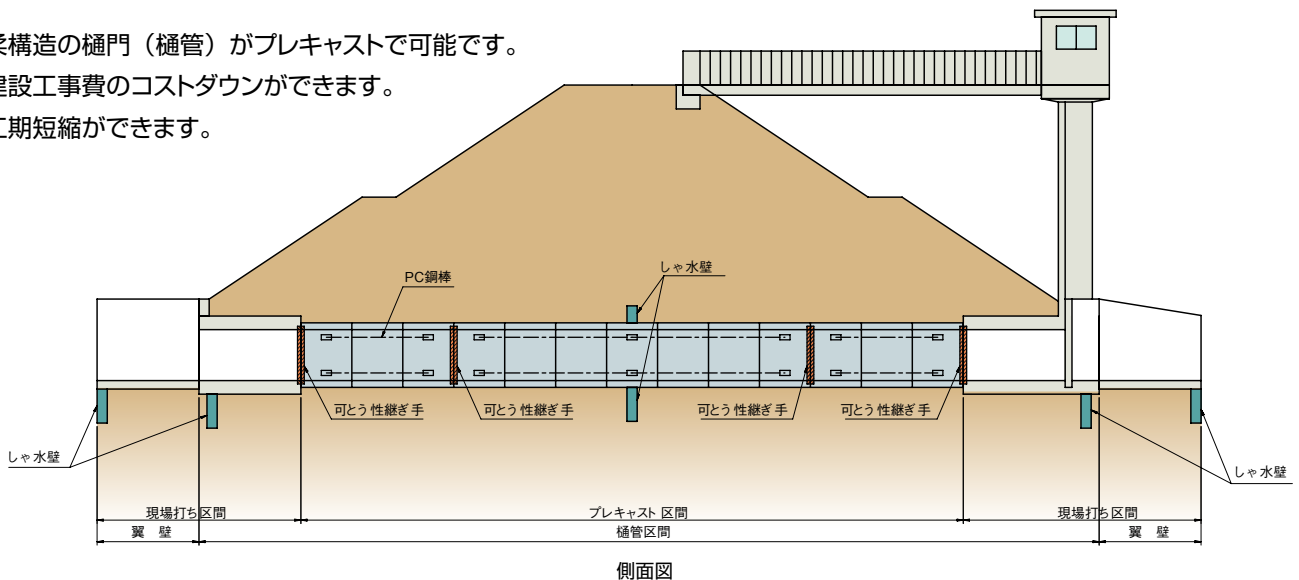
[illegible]柔構造の樋門（樋管）がプレキャストで可能です。
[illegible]建設工事費のコストダウンができます。
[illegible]工期短縮ができます。

PC鋼棒
しゃ水壁
可とう性継ぎ手
可とう性継ぎ手
可とう性継ぎ手
可とう性継ぎ手
しゃ水壁
しゃ水壁

| 現場打ち区間 | プレキャスト区間 | 現場打ち区間 |
|---|---|---|
| 翼　壁 | 樋管区間 | 翼　壁 |

側面図